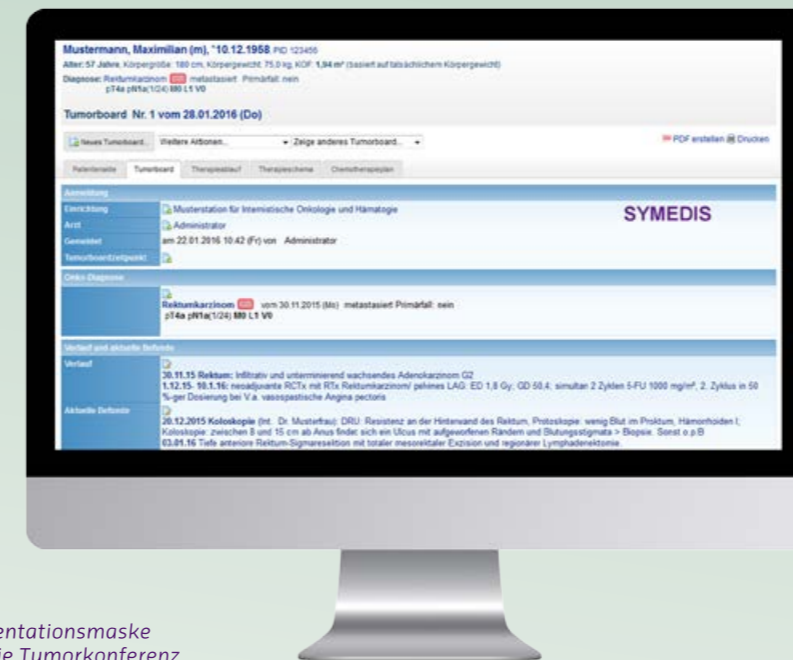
Mustermann, Maximilian (m), *10.12.1958 PID 123456
Alter: 57 Jahre, Körpergröße: 180 cm, Körpergewicht: 75,0 kg, KOF: 1,94 m² (basiert auf tatsächlichem Körpergewicht)
Diagnose: Rektumkarzinom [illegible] metastasiert Primärfall: nein
pT4a pN1a(1/24) M0 L1 V0

Tumorboard Nr. 1 vom 28.01.2016 (Do)

Neues Tumorboard... Weitere Aktionen... Zeige anderes Tumorboard... PDF erstellen Drucken

Patientenseite Tumorboard Therapieablauf Therapieschema Chemotherapieplan

Anmeldung
Einrichtung Musterstation für Internistische Onkologie und Hämatologie
Arzt Administrator
Gemeldet am 22.01.2016 10:42 (Fr) von Administrator
Tumorboardzeitpunkt

SYMEDIS

Onko Diagnose
Rektumkarzinom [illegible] vom 30.11.2015 (Mo) metastasiert Primärfall: nein
pT4a pN1a(1/24) M0 L1 V0

Verlauf und aktuelle Befunde
Verlauf
30.11.15 Rektum: Infiltrativ und unterminierend wachsendes Adenokarzinom G2
1.12.15- 10.1.16: neoadjuvante RCTx mit RTx Rektumkarzinom/ pelvines LAG: ED 1,8 Gy; GD 50,4; simultan 2 Zyklen 5-FU 1000 mg/m², 2. Zyklus in 50 %-ger Dosierung bei V.a. vasospastische Angina pectoris
Aktuelle Befunde
20.12.2015 Koloskopie (Int. Dr. Musterfrau): DRU: Resistenz an der Hinterwand des Rektum, Protoskopie: wenig Blut im Proktum, Hämorrhoiden I; Koloskopie: zwischen 8 und 15 cm ab Anus findet sich ein Ulcus mit aufgeworfenen Rändern und Blutungsstigmata > Biopsie. Sonst o.p.B
03.01.16 Tiefe anteriore Rektum-Sigmaresektion mit totaler mesorektaler Exzision und regionärer Lymphadenektomie.

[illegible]entationsmaske
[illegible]ie Tumorkonferenz